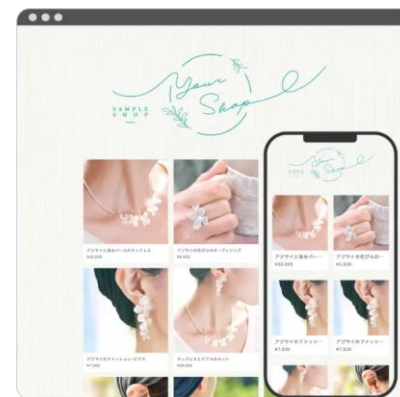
SAMPLE SHOP

Your Shop

アジサイと淡水パールのネックレス
¥22,000

アジサイの花びらのイヤーカフリング
¥6,500

アジサイのフラッシュピアス
¥7,000

ネックレスとピアスのセット
¥28,000

Your Shop

アジサイと淡水パー…
¥22,000

アジサイの花びらの…
¥6,500

アジサイのフラッシ…
¥7,000

アジサイのフラッシ…
¥7,500